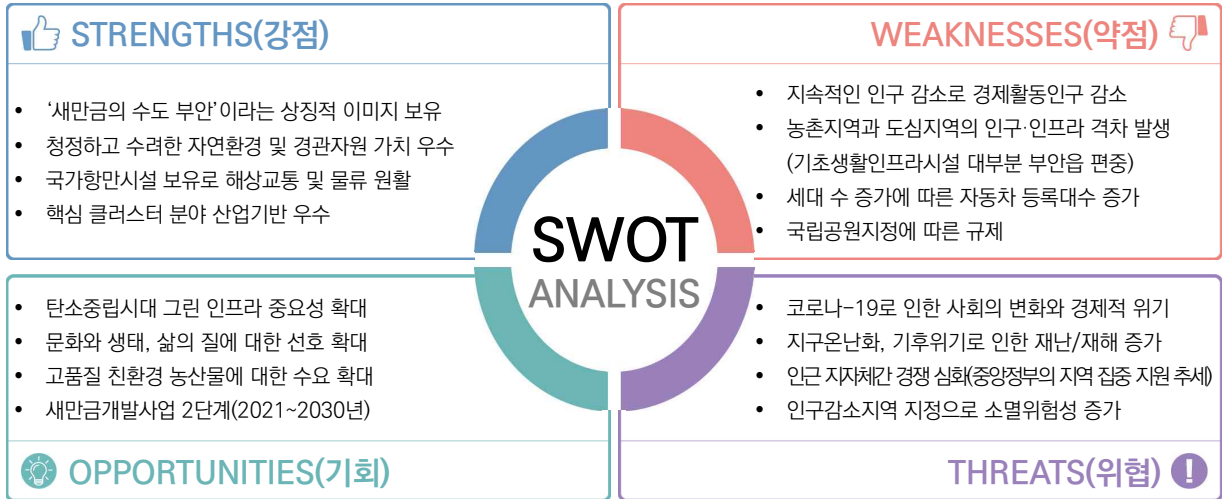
STRENGTHS(강점)

• '새만금의 수도 부안'이라는 상징적 이미지 보유
• 청정하고 수려한 자연환경 및 경관자원 가치 우수
• 국가항만시설 보유로 해상교통 및 물류 원활
• 핵심 클러스터 분야 산업기반 우수

WEAKNESSES(약점)

• 지속적인 인구 감소로 경제활동인구 감소
• 농촌지역과 도심지역의 인구·인프라 격차 발생 (기초생활인프라시설 대부분 부안읍 편중)
• 세대 수 증가에 따른 자동차 등록대수 증가
• 국립공원지정에 따른 규제

SWOT
ANALYSIS

• 탄소중립시대 그린 인프라 중요성 확대
• 문화와 생태, 삶의 질에 대한 선호 확대
• 고품질 친환경 농산물에 대한 수요 확대
• 새만금개발사업 2단계(2021~2030년)

OPPORTUNITIES(기회)

• 코로나-19로 인한 사회의 변화와 경제적 위기
• 지구온난화, 기후위기로 인한 재난/재해 증가
• 인근 지자체간 경쟁 심화(중앙정부의 지역 집중 지원 추세)
• 인구감소지역 지정으로 소멸위험성 증가

THREATS(위협)